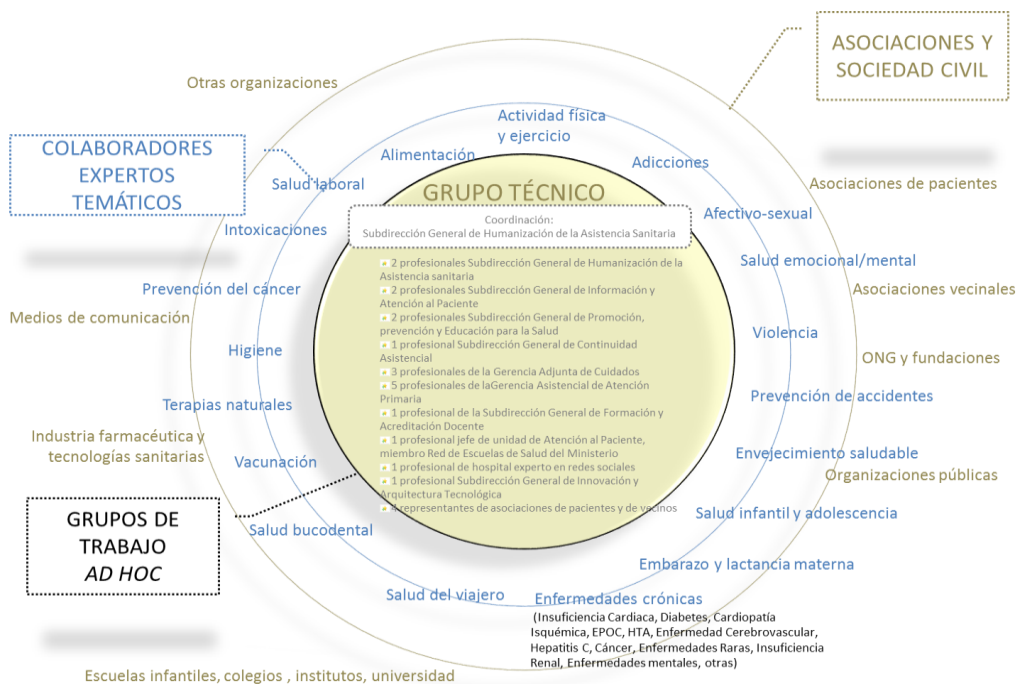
ASOCIACIONES Y SOCIEDAD CIVIL

Otras organizaciones

COLABORADORES EXPERTOS TEMÁTICOS

Actividad física y ejercicio

Alimentación

Adicciones

Salud laboral

GRUPO TÉCNICO

Coordinación:
Subdirección General de Humanización de la Asistencia Sanitaria

Asociaciones de pacientes

Afectivo-sexual

Intoxicaciones

Salud emocional/mental

Asociaciones vecinales

Prevención del cáncer

Medios de comunicación

2 profesionales Subdirección General de Humanización de la Asistencia sanitaria
2 profesionales Subdirección General de Información y Atención al Paciente
2 profesionales Subdirección General de Promoción, prevención y Educación para la Salud
1 profesional Subdirección General de Continuidad Asistencial
3 profesionales de la Gerencia Adjunta de Cuidados
5 profesionales de laGerencia Asistencial de Atención Primaria
1 profesional de la Subdirección General de Formación y Acreditación Docente
1 profesional jefe de unidad de Atención al Paciente, miembro Red de Escuelas de Salud del Ministerio
1 profesional de hospital experto en redes sociales
1 profesional Subdirección General de Innovación y Arquitectura Tecnológica
4 representantes de asociaciones de pacientes y de vecinos

Violencia

Higiene

ONG y fundaciones

Prevención de accidentes

Terapias naturales

Industria farmacéutica y tecnologías sanitarias

Envejecimiento saludable

Vacunación

Organizaciones públicas

GRUPOS DE TRABAJO AD HOC

Salud infantil y adolescencia

Salud bucodental

Embarazo y lactancia materna

Salud del viajero

Enfermedades crónicas
(Insuficiencia Cardiaca, Diabetes, Cardiopatía Isquémica, EPOC, HTA, Enfermedad Cerebrovascular, Hepatitis C, Cáncer, Enfermedades Raras, Insuficiencia Renal, Enfermedades mentales, otras)

Escuelas infantiles, colegios , institutos, universidad